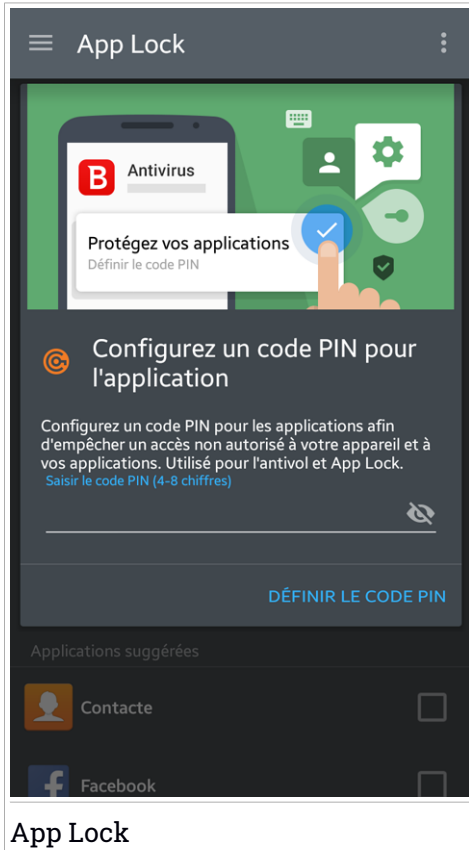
App Lock

Antivirus

Protégez vos applications
Définir le code PIN

Configurez un code PIN pour l'application

Configurez un code PIN pour les applications afin d'empêcher un accès non autorisé à votre appareil et à vos applications. Utilisé pour l'antivol et App Lock.

Saisir le code PIN (4-8 chiffres)

DÉFINIR LE CODE PIN

Applications suggérées

Contacte

Facebook

App Lock